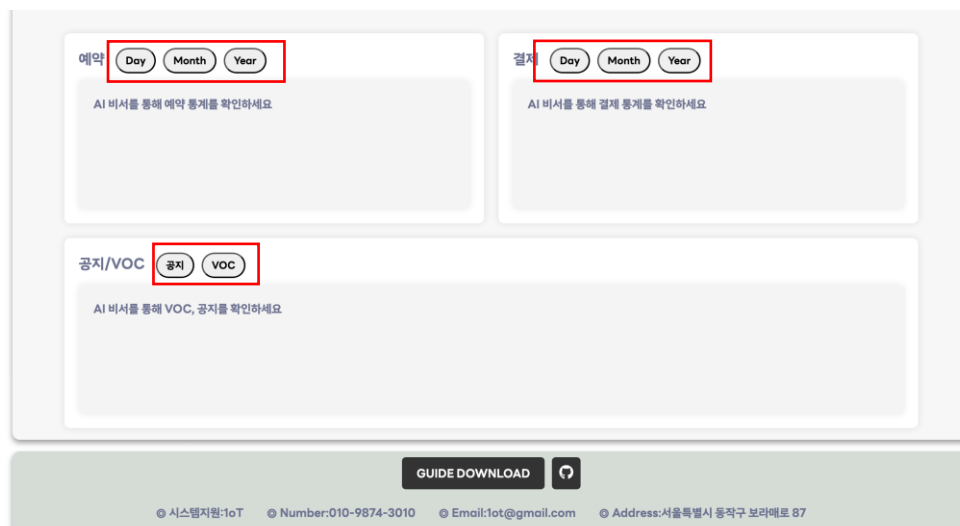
예약 Day Month Year

AI 비서를 통해 예약 통계를 확인하세요

결제 Day Month Year

AI 비서를 통해 결제 통계를 확인하세요

공지/VOC 공지 VOC

AI 비서를 통해 VOC, 공지를 확인하세요

GUIDE DOWNLOAD

© 시스템지원:1oT © Number:010-9874-3010 © Email:1ot@gmail.com © Address:서울특별시 동작구 보라매로 87